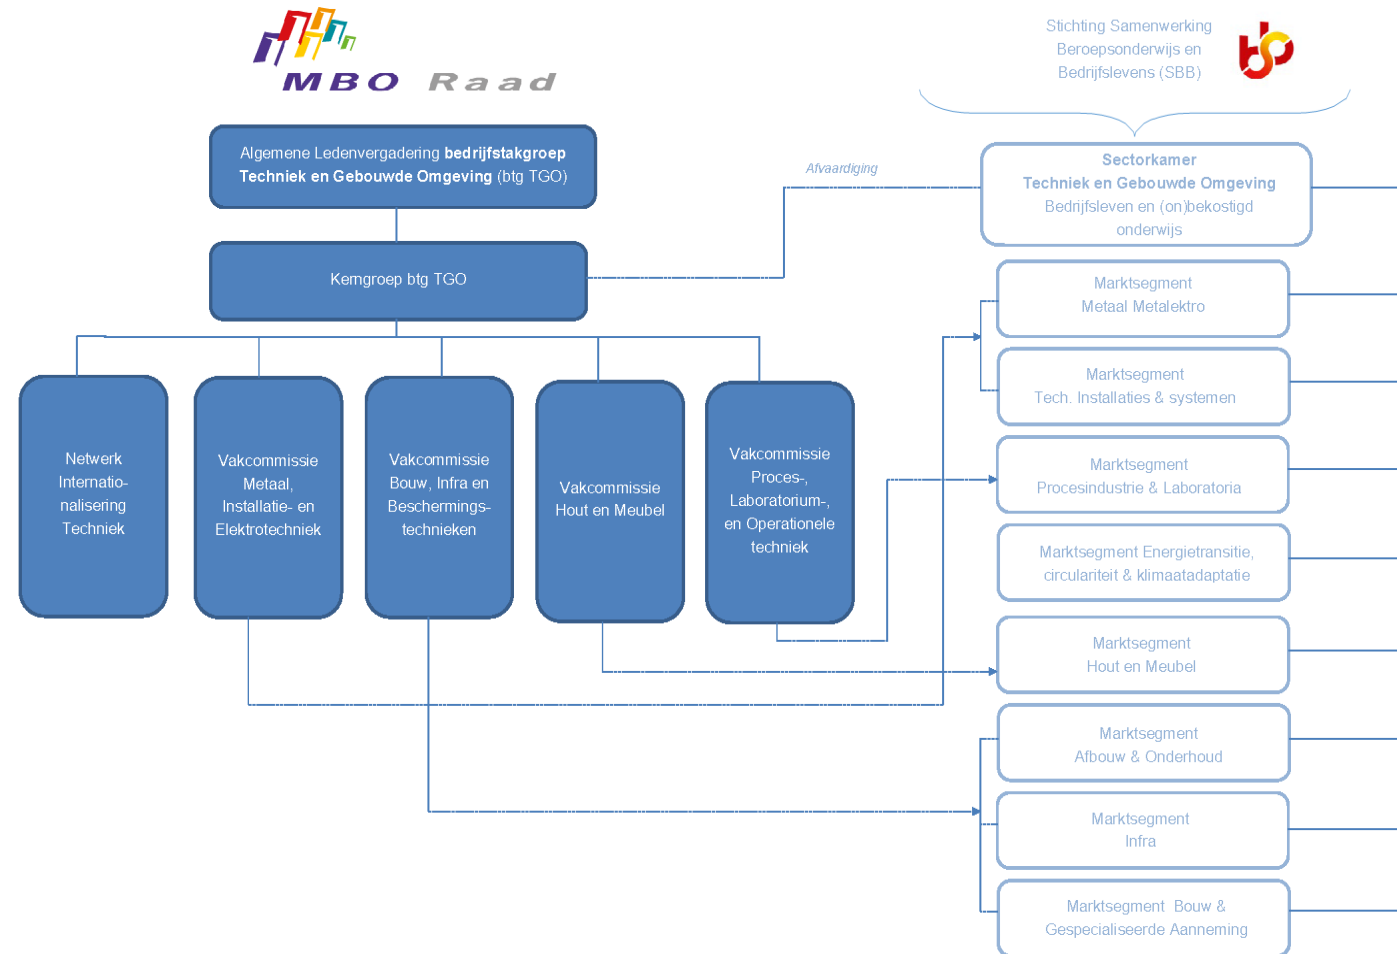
MBO Raad

Stichting Samenwerking Beroepsonderwijs en Bedrijfslevens (SBB)

Algemene Ledenvergadering **bedrijfstakgroep Techniek en Gebouwde Omgeving** (btg TGO)

Kerngroep btg TGO

Afvaardiging

**Sectorkamer Techniek en Gebouwde Omgeving**
Bedrijfsleven en (on)bekostigd onderwijs

Netwerk Internationalisering Techniek

Vakcommissie Metaal, Installatie- en Elektrotechniek

Vakcommissie Bouw, Infra en Beschermingstechnieken

Vakcommissie Hout en Meubel

Vakcommissie Proces-, Laboratorium-, en Operationele techniek

Marktsegment Metaal Metalektro

Marktsegment Tech. Installaties & systemen

Marktsegment Procesindustrie & Laboratoria

Marktsegment Energietransitie, circulariteit & klimaatadaptatie

Marktsegment Hout en Meubel

Marktsegment Afbouw & Onderhoud

Marktsegment Infra

Marktsegment Bouw & Gespecialiseerde Aanneming